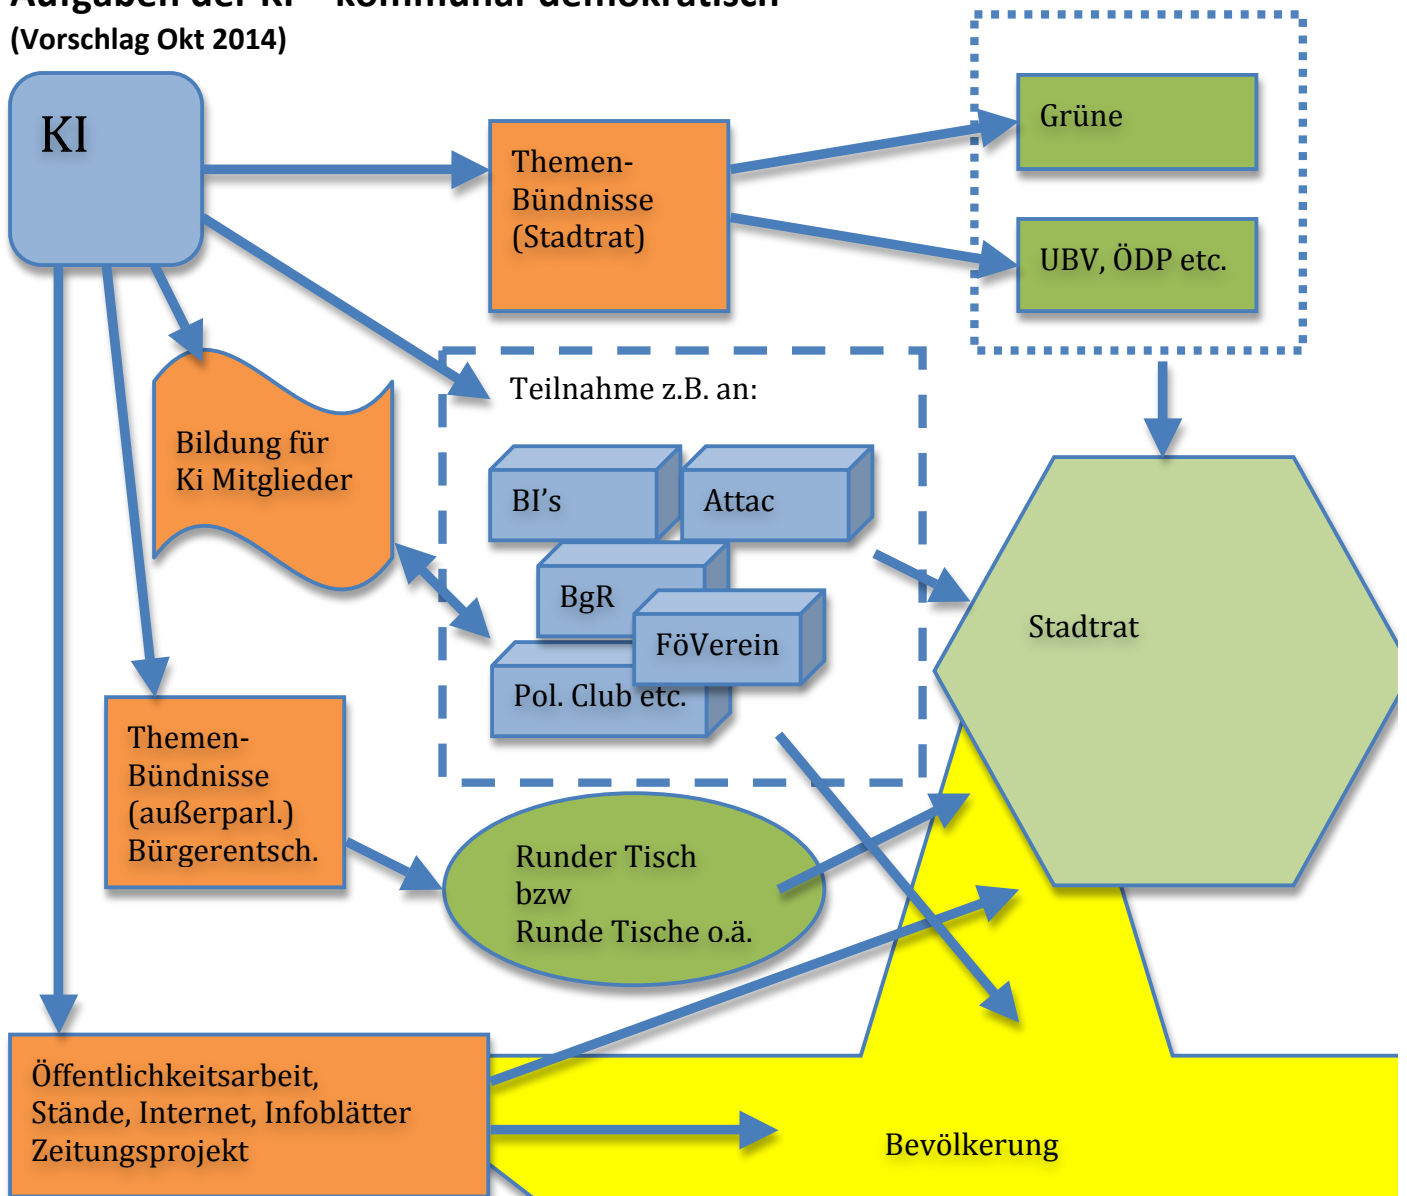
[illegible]
(Vorschlag Okt 2014)

KI

Themen-Bündnisse (Stadtrat)

Grüne

UBV, ÖDP etc.

Bildung für Ki Mitglieder

Teilnahme z.B. an:

BI's

Attac

BgR

FöVerein

Pol. Club etc.

Stadtrat

Themen-Bündnisse (außerparl.) Bürgerentsch.

Runder Tisch bzw Runde Tische o.ä.

Öffentlichkeitsarbeit, Stände, Internet, Infoblätter Zeitungsprojekt

Bevölkerung